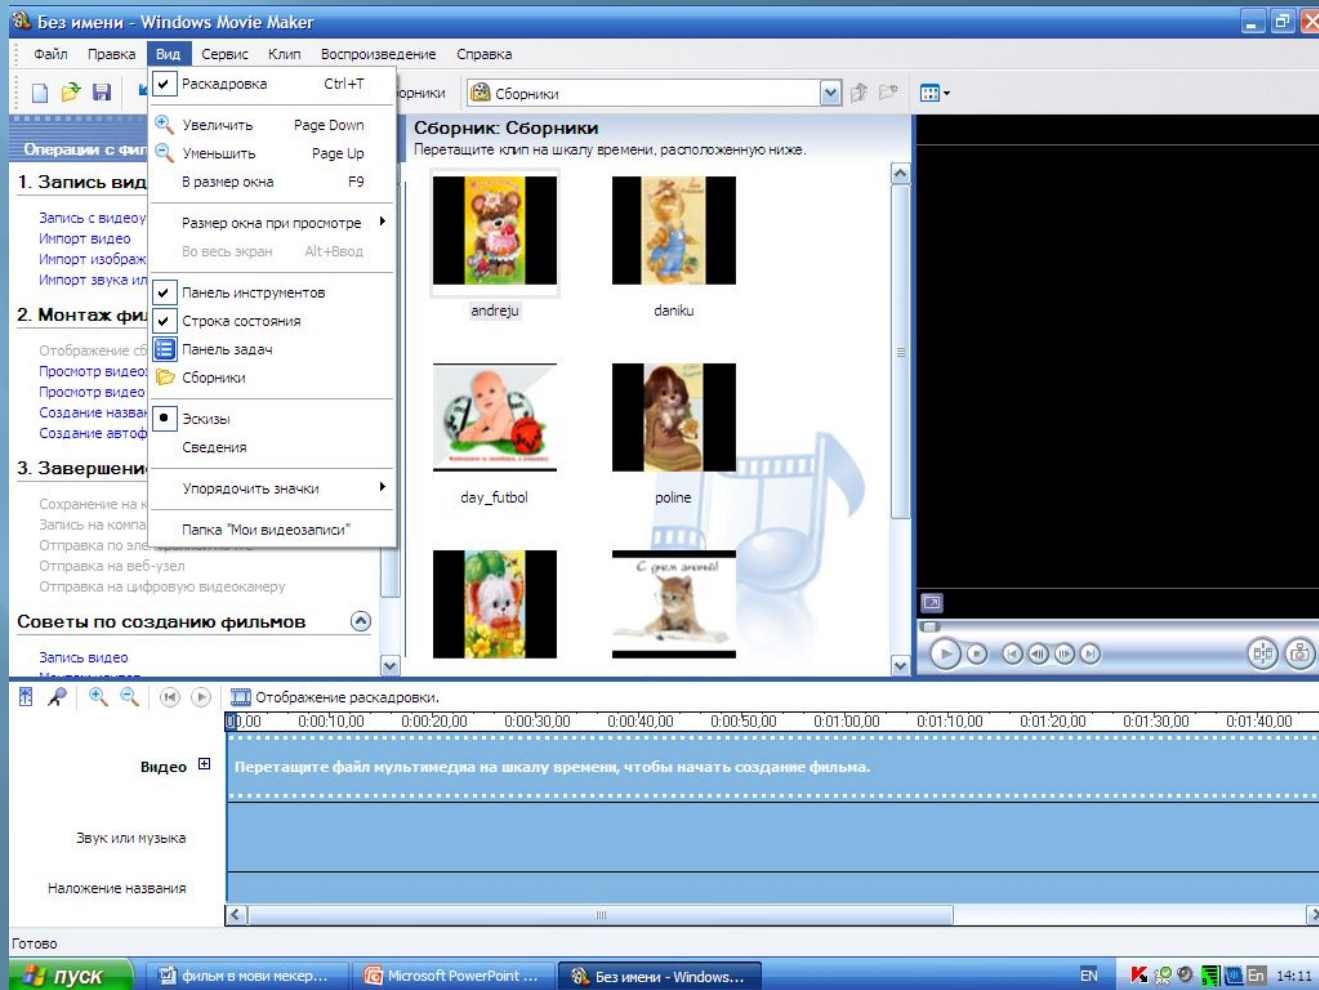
Без имени - Windows Movie Maker

Файл Правка Вид Сервис Клип Воспроизведение Справка

Раскадровка Ctrl+T
Увеличить Page Down
Уменьшить Page Up
В размер окна F9
Размер окна при просмотре
Во весь экран Alt+Ввод
Панель инструментов
Строка состояния
Панель задач
Сборники
Эскизы
Сведения
Упорядочить значки
Папка "Мои видеозаписи"

орники Сборники

Операции с фи
1. Запись вид
Запись с видеоу
Импорт видео
Импорт изображ
Импорт звука ил
2. Монтаж фи
Отображение сб
Просмотр видео
Просмотр видео
Создание назва
Создание автоф
3. Завершени
Сохранение на к
Запись на компа
Отправка по эле
Отправка на веб-узел
Отправка на цифровую видеокамеру
Советы по созданию фильмов
Запись видео

Сборник: Сборники
Перетащите клип на шкалу времени, расположенную ниже.
andreju
daniku
day_futbol
poline
С днем знаний

Отображение раскадровки.
00,00 0:00:10,00 0:00:20,00 0:00:30,00 0:00:40,00 0:00:50,00 0:01:00,00 0:01:10,00 0:01:20,00 0:01:30,00 0:01:40,00
Видео
Перетащите файл мультимедиа на шкалу времени, чтобы начать создание фильма.
Звук или музыка
Наложение названия

Готово

пуск фильм в мови мекер... Microsoft PowerPoint ... Без имени - Windows... EN En 14:11